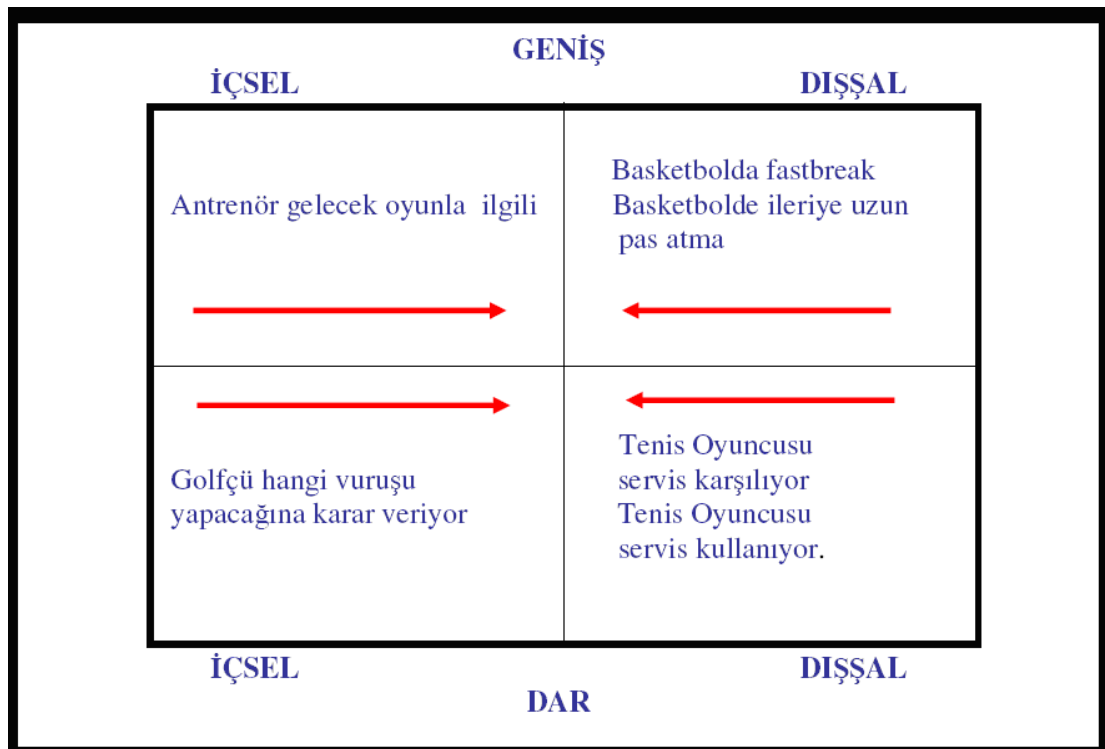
GENİŞ

İÇSEL

DIŞŞAL

Antrenör gelecek oyunla ilgili

Basketbolda fastbreak
Basketbolde ileriye uzun pas atma

Golfçü hangi vuruşu yapacağına karar veriyor

Tenis Oyuncusu servis karşılıyor
Tenis Oyuncusu servis kullanıyor.

İÇSEL

DIŞŞAL

DAR